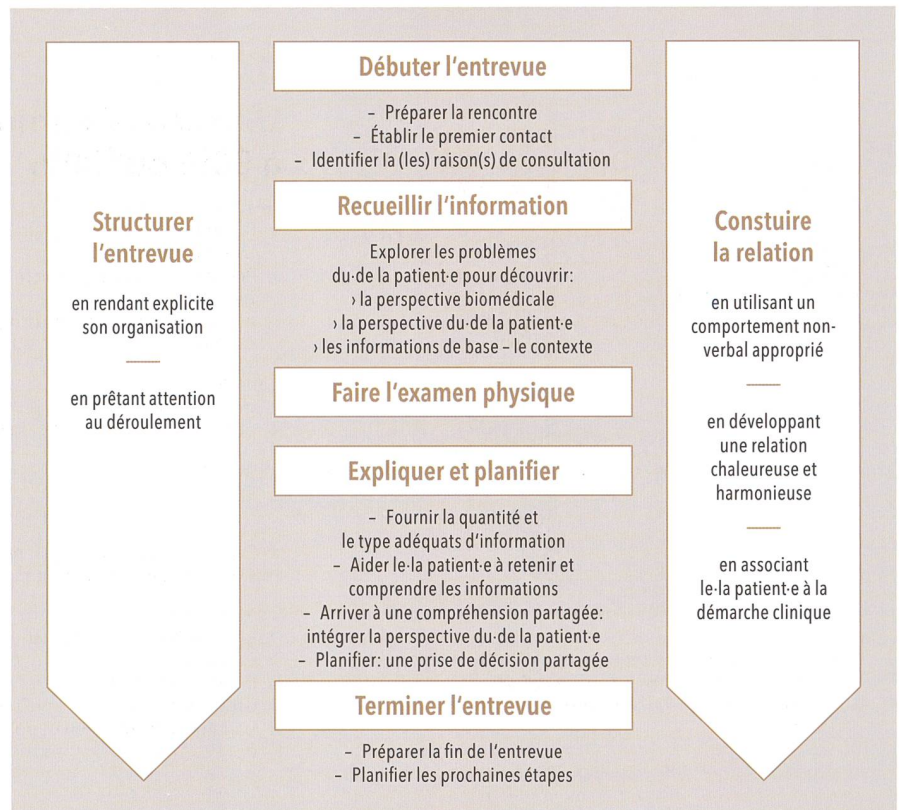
Structurer l'entrevue

en rendant explicite son organisation

en prêtant attention au déroulement

Débuter l'entrevue

- Préparer la rencontre
- Établir le premier contact
- Identifier la (les) raison(s) de consultation

Recueillir l'information

Explorer les problèmes du·de la patient·e pour découvrir:
› la perspective biomédicale
› la perspective du·de la patient·e
› les informations de base – le contexte

Faire l'examen physique

Expliquer et planifier

- Fournir la quantité et le type adéquats d'information
- Aider le·la patient·e à retenir et comprendre les informations
- Arriver à une compréhension partagée: intégrer la perspective du·de la patient·e
- Planifier: une prise de décision partagée

Terminer l'entrevue

- Préparer la fin de l'entrevue
- Planifier les prochaines étapes

Constuire la relation

en utilisant un comportement non-verbal approprié

en développant une relation chaleureuse et harmonieuse

en associant le·la patient·e à la démarche clinique